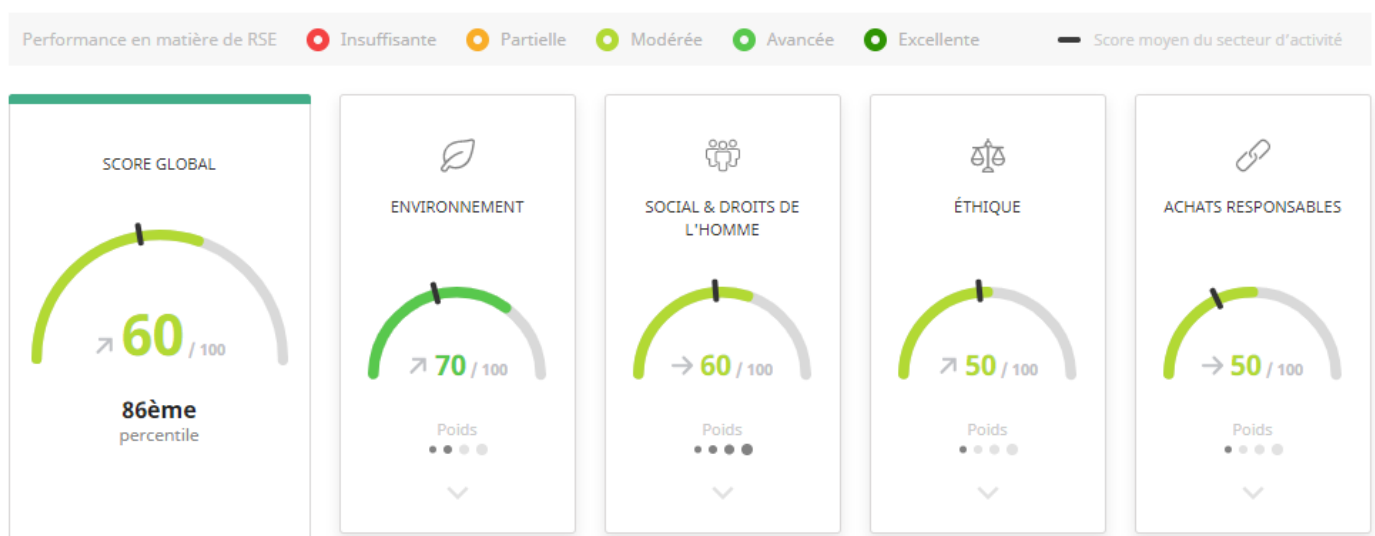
Performance en matière de RSE Insuffisante Partielle Modérée Avancée Excellente Score moyen du secteur d'activité

SCORE GLOBAL

60 / 100

86ème percentile

ENVIRONNEMENT

70 / 100

Poids

SOCIAL & DROITS DE L'HOMME

60 / 100

Poids

ÉTHIQUE

50 / 100

Poids

ACHATS RESPONSABLES

50 / 100

Poids